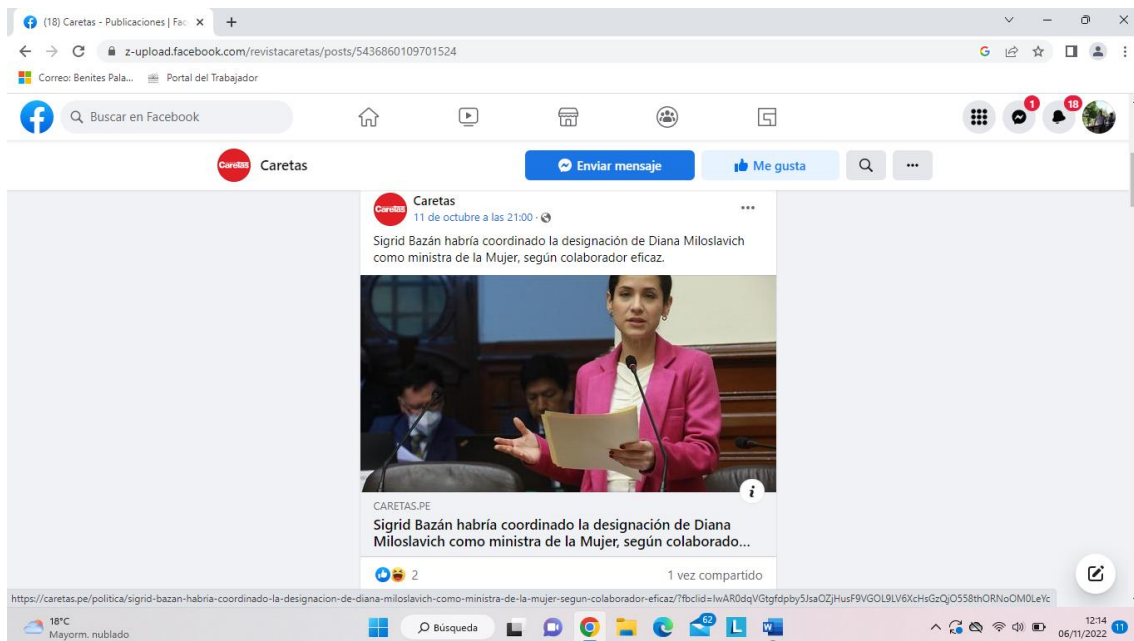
(18) Caretas - Publicaciones | Fac ×
+
z-upload.facebook.com/revistacaretas/posts/5436860109701524
Correo: Benites Pala...
Portal del Trabajador
Buscar en Facebook
1
18
Caretas
Caretas
Enviar mensaje
Me gusta
...
Caretas
Caretas
11 de octubre a las 21:00 ·
...
Sigrid Bazán habría coordinado la designación de Diana Miloslavich como ministra de la Mujer, según colaborador eficaz.

CARETAS.PE
Sigrid Bazán habría coordinado la designación de Diana Miloslavich como ministra de la Mujer, según colaborado...
2
1 vez compartido
https://caretas.pe/politica/sigrid-bazan-habria-coordinado-la-designacion-de-diana-miloslavich-como-ministra-de-la-mujer-segun-colaborador-eficaz/?fbclid=IwAR0dqVGtgfdpby5JsaOZjHusF9VGOL9LV6XcHsGzQjO558thORNoOM0LeYc
18°C
Mayorm. nublado
Búsqueda
62
12:14
06/11/2022
11